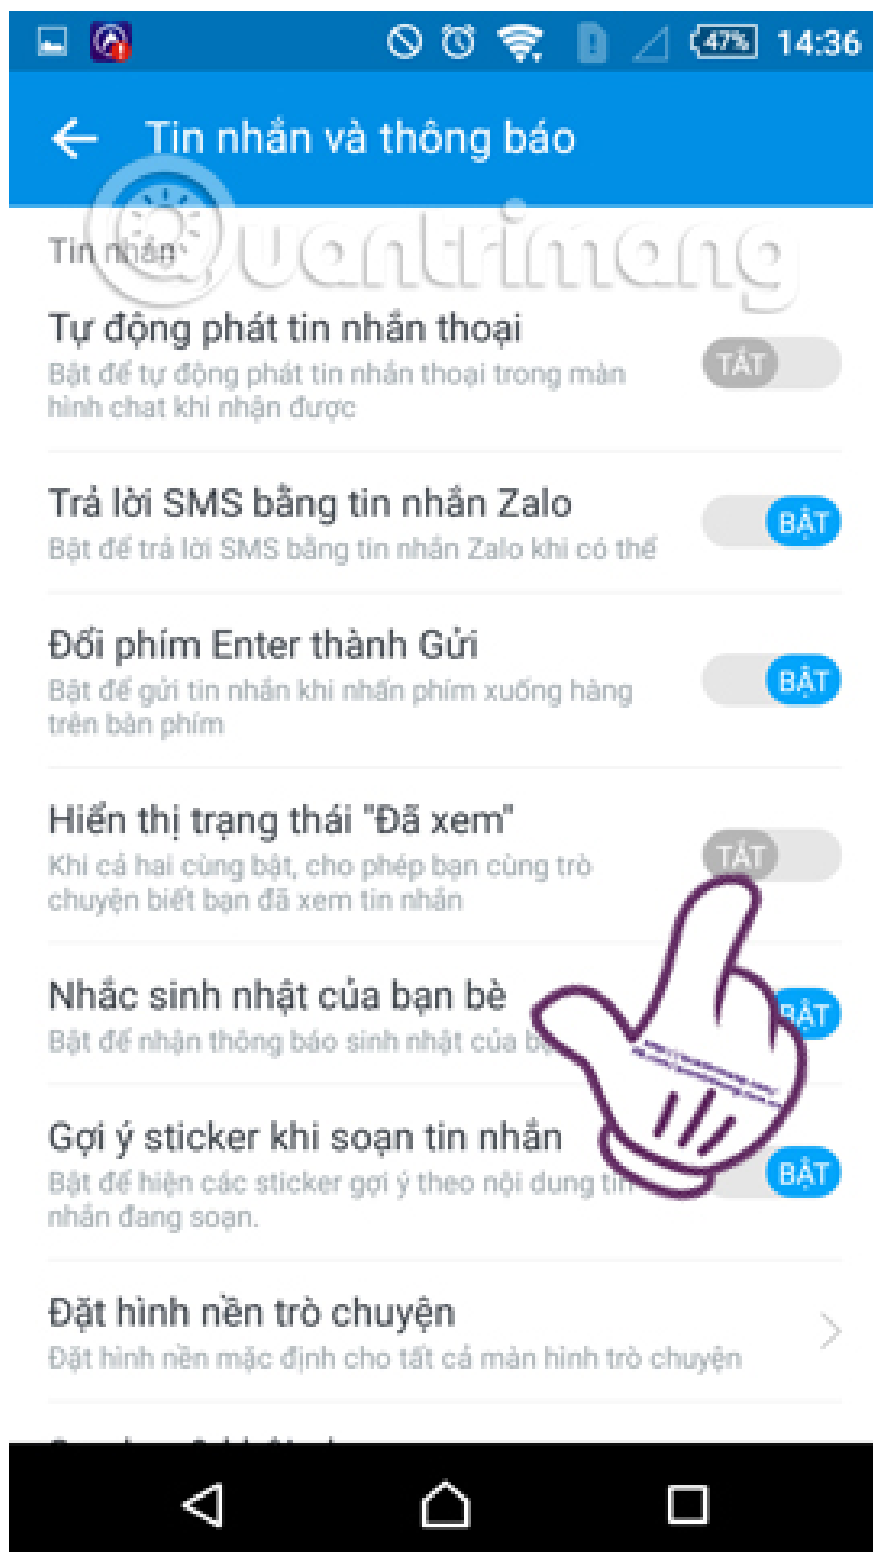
47% 14:36

Tin nhắn và thông báo

Quantrimang

Tin nhắn

Tự động phát tin nhắn thoại
Bật để tự động phát tin nhắn thoại trong màn hình chat khi nhận được
TẮT

Trả lời SMS bằng tin nhắn Zalo
Bật để trả lời SMS bằng tin nhắn Zalo khi có thể
BẬT

Đổi phím Enter thành Gửi
Bật để gửi tin nhắn khi nhấn phím xuống hàng trên bàn phím
BẬT

Hiển thị trạng thái "Đã xem"
Khi cả hai cùng bật, cho phép bạn cùng trò chuyện biết bạn đã xem tin nhắn
TẮT

Nhắc sinh nhật của bạn bè
Bật để nhận thông báo sinh nhật của b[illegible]
BẬT

Gợi ý sticker khi soạn tin nhắn
Bật để hiện các sticker gợi ý theo nội dung ti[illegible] nhắn đang soạn.
BẬT

Đặt hình nền trò chuyện
Đặt hình nền mặc định cho tất cả màn hình trò chuyện

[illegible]